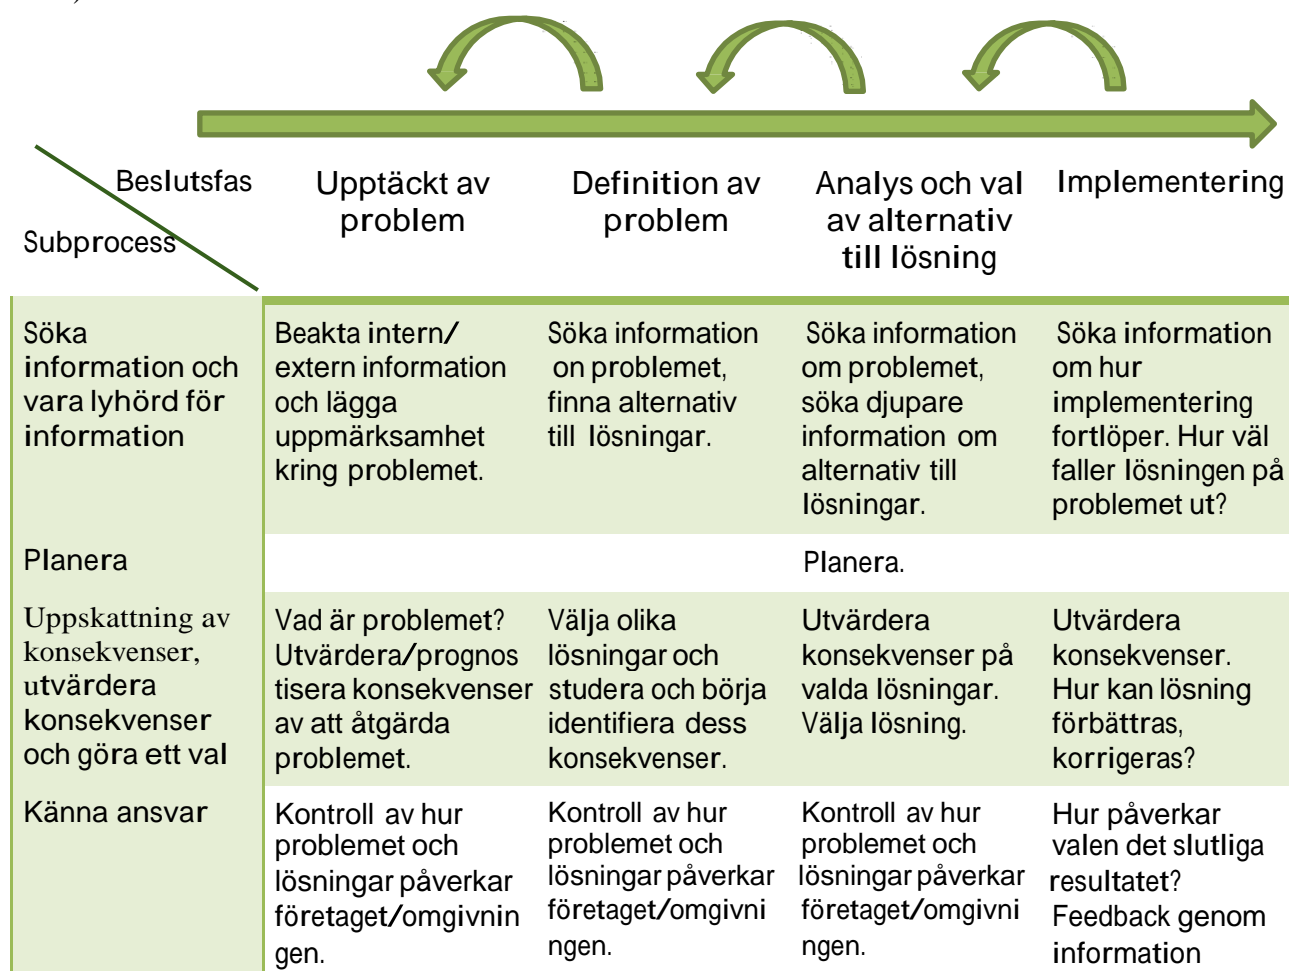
| Beslutsfas / Subprocess | Upptäckt av problem | Definition av problem | Analys och val av alternativ till lösning | Implementering |
|---|---|---|---|---|
| Söka information och vara lyhörd för information | Beakta intern/ extern information och lägga uppmärksamhet kring problemet. | Söka information on problemet, finna alternativ till lösningar. | Söka information om problemet, söka djupare information om alternativ till lösningar. | Söka information om hur implementering fortlöper. Hur väl faller lösningen på problemet ut? |
| Planera | | | Planera. | |
| Uppskattning av konsekvenser, utvärdera konsekvenser och göra ett val | Vad är problemet? Utvärdera/prognos tisera konsekvenser av att åtgärda problemet. | Välja olika lösningar och studera och börja identifiera dess konsekvenser. | Utvärdera konsekvenser på valda lösningar. Välja lösning. | Utvärdera konsekvenser. Hur kan lösning förbättras, korrigeras? |
| Känna ansvar | Kontroll av hur problemet och lösningar påverkar företaget/omgivningen. | Kontroll av hur problemet och lösningar påverkar företaget/omgivningen. | Kontroll av hur problemet och lösningar påverkar företaget/omgivningen. | Hur påverkar valen det slutliga resultatet? Feedback genom information |